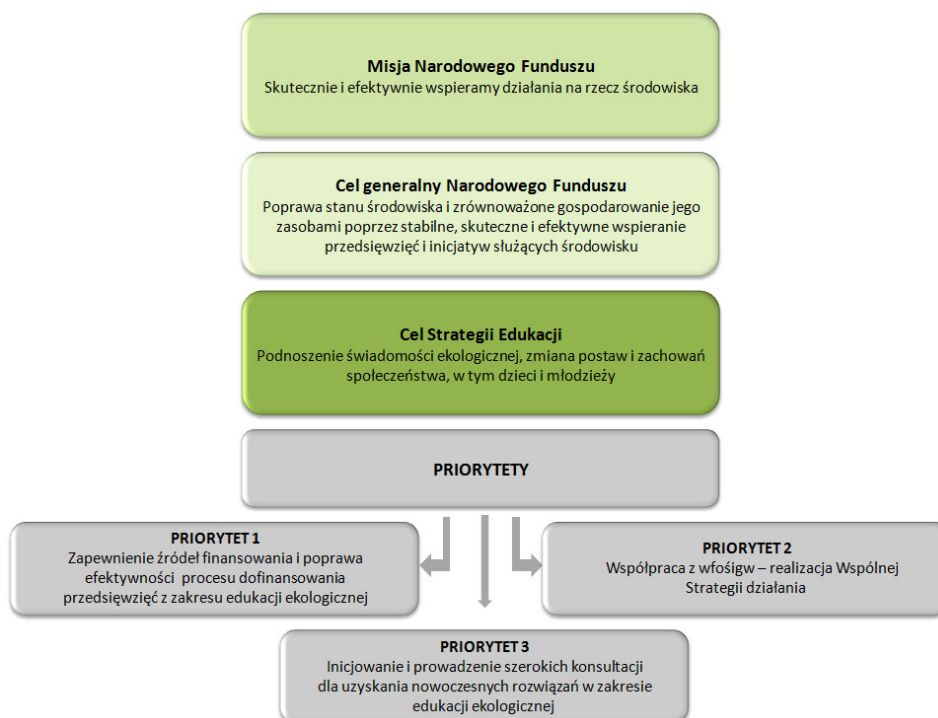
Misja Narodowego Funduszu
Skutecznie i efektywnie wspieramy działania na rzecz środowiska

Cel generalny Narodowego Funduszu
Poprawa stanu środowiska i zrównoważone gospodarowanie jego zasobami poprzez stabilne, skuteczne i efektywne wspieranie przedsięwzięć i inicjatyw służących środowisku

Cel Strategii Edukacji
Podnoszenie świadomości ekologicznej, zmiana postaw i zachowań społeczeństwa, w tym dzieci i młodzieży

PRIORYTETY

PRIORYTET 1
Zapewnienie źródeł finansowania i poprawa efektywności procesu dofinansowania przedsięwzięć z zakresu edukacji ekologicznej

PRIORYTET 2
Współpraca z wfośigw – realizacja Wspólnej Strategii działania

PRIORYTET 3
Inicjowanie i prowadzenie szerokich konsultacji dla uzyskania nowoczesnych rozwiązań w zakresie edukacji ekologicznej